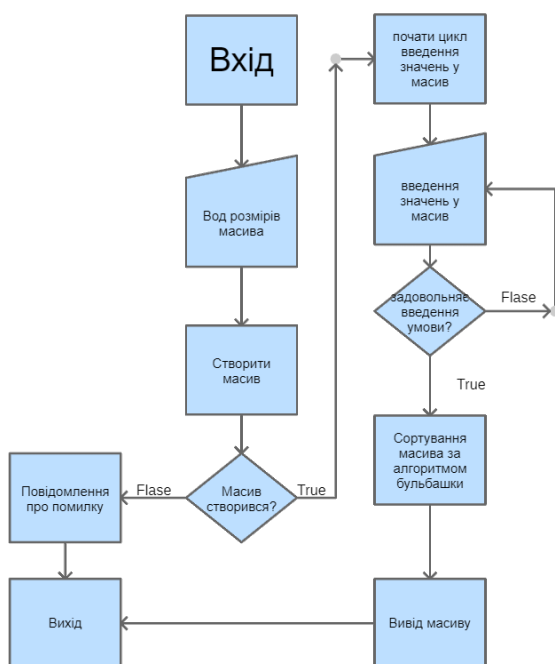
Вхід

Вод розмірів масива

Створити масив

Масив створився?

Flase

True

Повідомлення про помилку

Вихід

почати цикл введення значень у масив

введення значень у масив

задовольняє введення умови?

Flase

True

Сортування масива за алгоритмом бульбашки

Вивід масиву